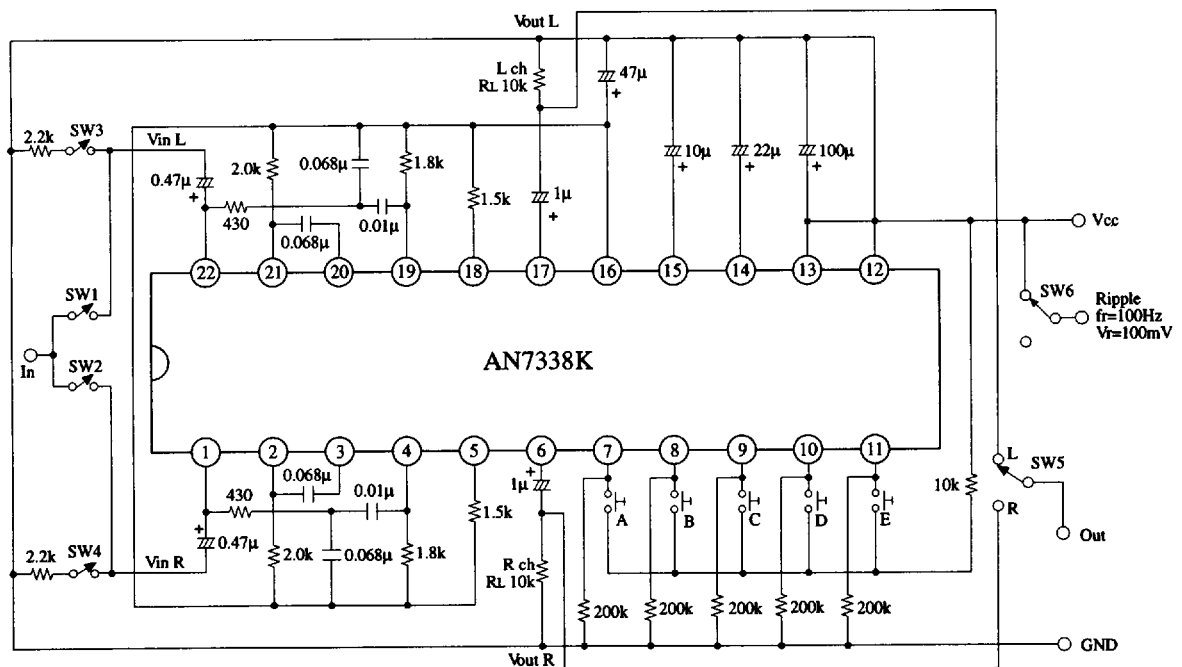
Vout L
L ch
RL 10k
47μ
+
2.2k
SW3
Vin L
2.0k
0.068μ
1.8k
0.47μ
+
430
0.01μ
0.068μ
1.5k
1μ
+
10μ
+
22μ
+
100μ
+
Vcc
22
21
20
19
18
17
16
15
14
13
12
SW1
SW6
Ripple
fr=100Hz
Vr=100mV
In
SW2
AN7338K
1
2
3
4
5
6
7
8
9
10
11
0.068μ
430
0.01μ
1μ
+
+
0.47μ
2.2k
SW4
Vin R
2.0k
0.068μ
1.8k
1.5k
R ch
RL 10k
A
B
C
D
E
10k
L
SW5
R
Out
200k
200k
200k
200k
200k
GND
Vout R